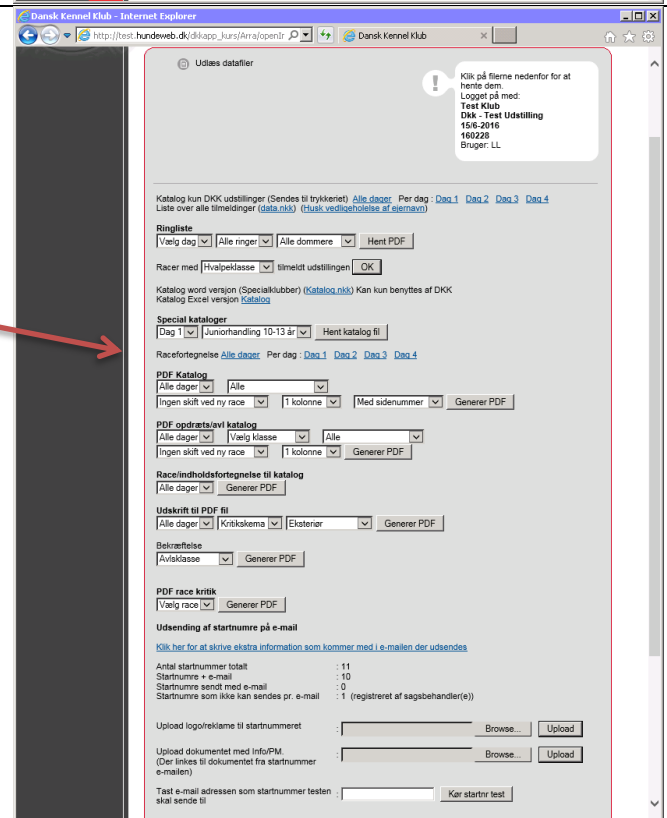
Dansk Kennel Klub - Internet Explorer

http://test.hundeweb.dk/dkkapp_kurs/Arra/openIr

Dansk Kennel Klub

Udlæs datafiler

Klik på filerne nedenfor for at hente dem.
Logget på med:
Test Klub
Dkk - Test Udstilling
15/6-2016
160228
Bruger: LL

Katalog kun DKK udstillinger (Sendes til trykkeriet) Alle dage Per dag : Dag 1 Dag 2 Dag 3 Dag 4
Liste over alle tilmeldinger (data.nkk) (Husk vedligeholdelse af ejernavn)

Ringliste
Vælg dag | Alle ringer | Alle dommere | Hent PDF

Racer med Hvalpeklasse tilmeldt udstillingen OK

Katalog word version (Specialklubber) (Katalog.nkk) Kan kun benyttes af DKK
Katalog Excel version Katalog

Special kataloger
Dag 1 | Juniorhandling 10-13 år | Hent katalog fil

Racefortegnelse Alle dage Per dag : Dag 1 Dag 2 Dag 3 Dag 4

PDF Katalog
Alle dage | Alle
Ingen skift ved ny race | 1 kolonne | Med sidenummer | Generer PDF

PDF opdræts/avl katalog
Alle dage | Vælg klasse | Alle
Ingen skift ved ny race | 1 kolonne | Generer PDF

Race/indholdsfortegnelse til katalog
Alle dage | Generer PDF

Udskrift til PDF fil
Alle dage | Kritikskema | Eksteriør | Generer PDF

Bekræftelse
Avlsklasse | Generer PDF

PDF race kritik
Vælg race | Generer PDF

Udsending af startnumre på e-mail

Klik her for at skrive ekstra information som kommer med i e-mailen der udsendes

Antal startnummer totalt : 11
Startnumre + e-mail : 10
Startnumre sendt med e-mail : 0
Startnumre som ikke kan sendes pr. e-mail : 1 (registreret af sagsbehandler(e))

Upload logo/reklame til startnummeret : Browse... Upload

Upload dokumentet med Info/PM. (Der linkes til dokumentet fra startnummer e-mailen) : Browse... Upload

Tast e-mail adressen som startnummer testen skal sende til : Kør startnr test